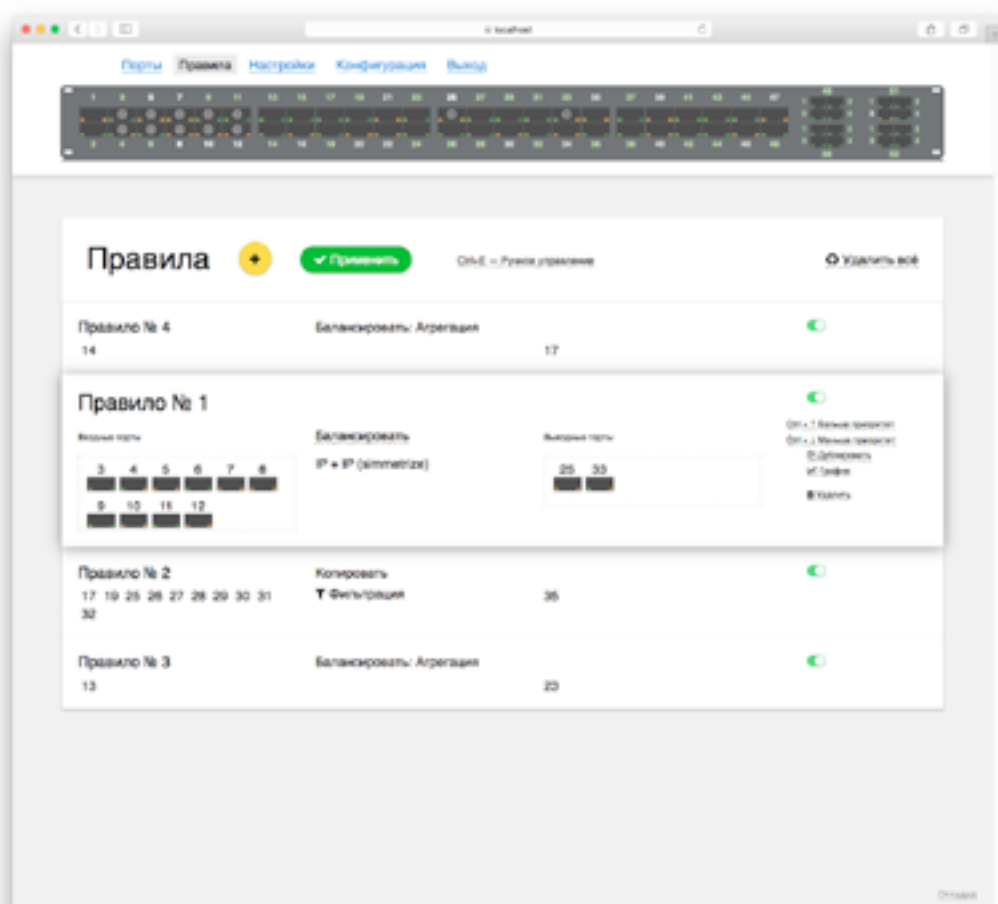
localhost

Порты Правила Настройки Конфигурация Выход

Правила + ✔ Применить Ctrl+E — Ручное управление ♻ Удалить всё

Правило № 4
14
Балансировать: Агрегация
17

Правило № 1
Входные порты
3 4 5 6 7 8
9 10 11 12
Балансировать
IP + IP (simmetrize)
Выходные порты
25 33
Ctrl + ↑ Больше приоритет
Ctrl + ↓ Меньше приоритет
Дублировать
Графики
Удалить

Правило № 2
17 19 25 26 27 28 29 30 31 32
Копировать
Фильтрация
35

Правило № 3
13
Балансировать: Агрегация
23

Отладка